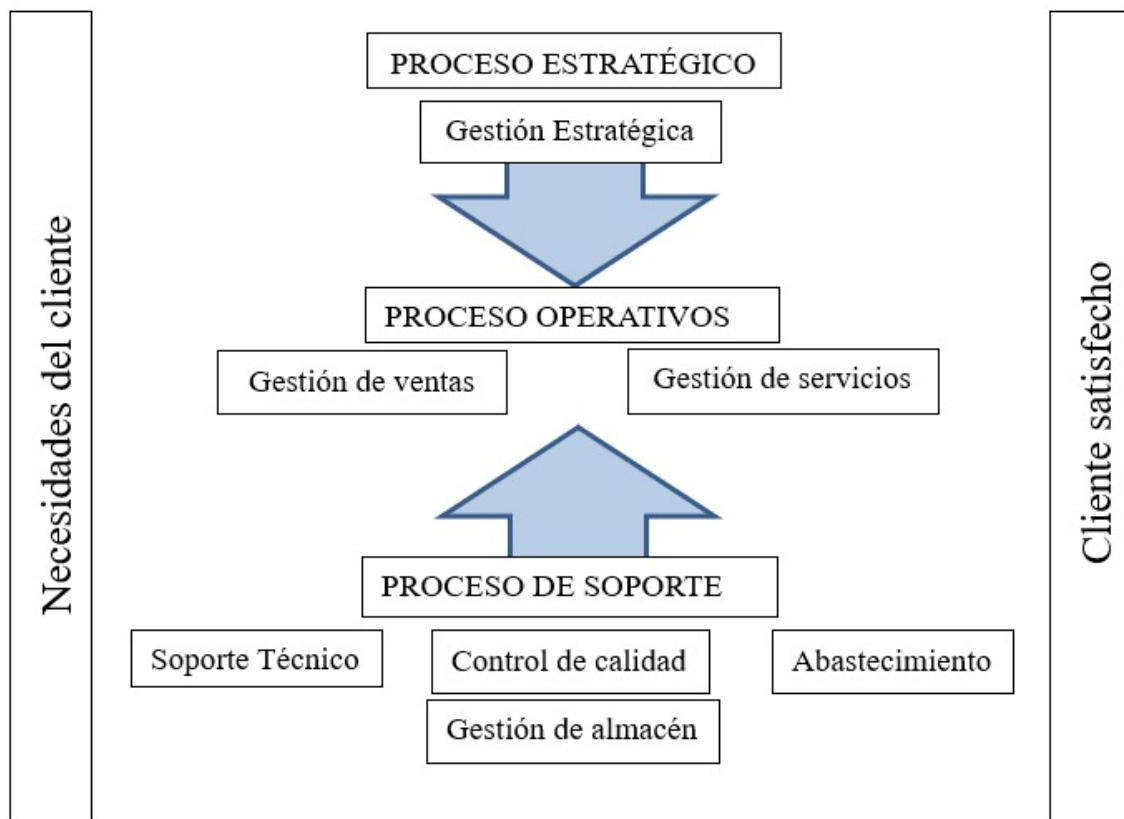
Necesidades del cliente

PROCESO ESTRATÉGICO

Gestión Estratégica

PROCESO OPERATIVOS

Gestión de ventas

Gestión de servicios

PROCESO DE SOPORTE

Soporte Técnico

Control de calidad

Abastecimiento

Gestión de almacén

Cliente satisfecho